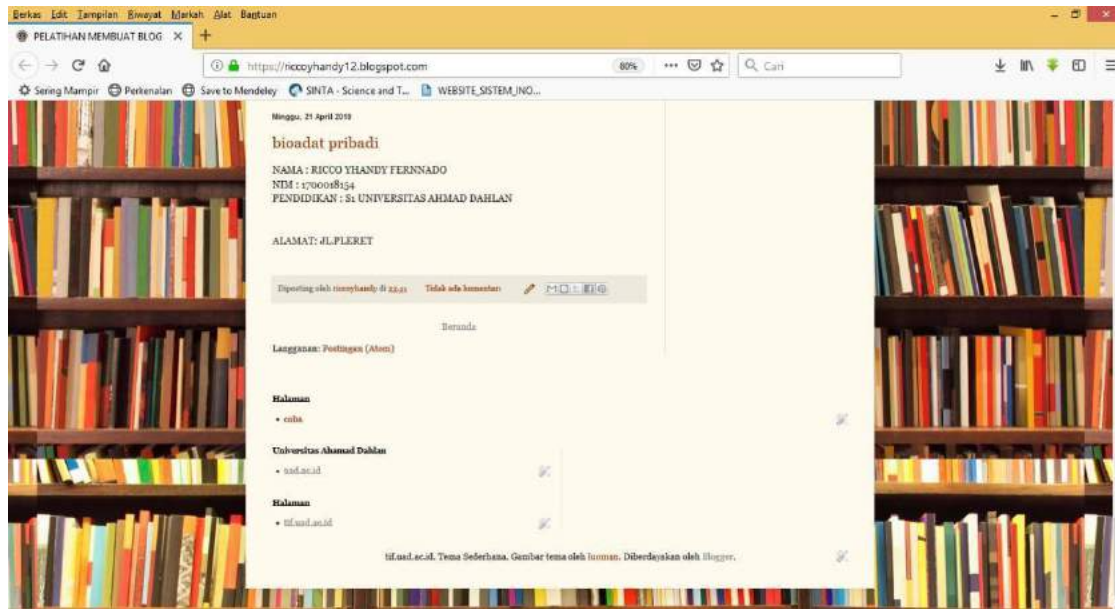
Berkas Edit Tampilan Riwayat Markah Alat Bantuan

PELATIHAN MEMBUAT BLOG ×

https://riccoyhandy12.blogspot.com

80%

Cari

Sering Mampir Perkenalan Save to Mendeley SINTA - Science and T... WEBSITE_SISTEM_INO...

Minggu, 21 April 2019

bioadat pribadi

NAMA : RICCO YHANDY FERNNADO
NIM : 1700018154
PENDIDIKAN : S1 UNIVERSITAS AHMAD DAHLAN

ALAMAT: JL.PLERET

Diposting oleh riccoyhandy di 22.41 Tidak ada komentar:

Beranda

Langganan: Postingan (Atom)

Halaman

• coba

Universitas Ahamad Dahlan

• uad.ac.id

Halaman

• tif.uad.ac.id

tif.uad.ac.id. Tema Sederhana. Gambar tema oleh luoman. Diberdayakan oleh Blogger.